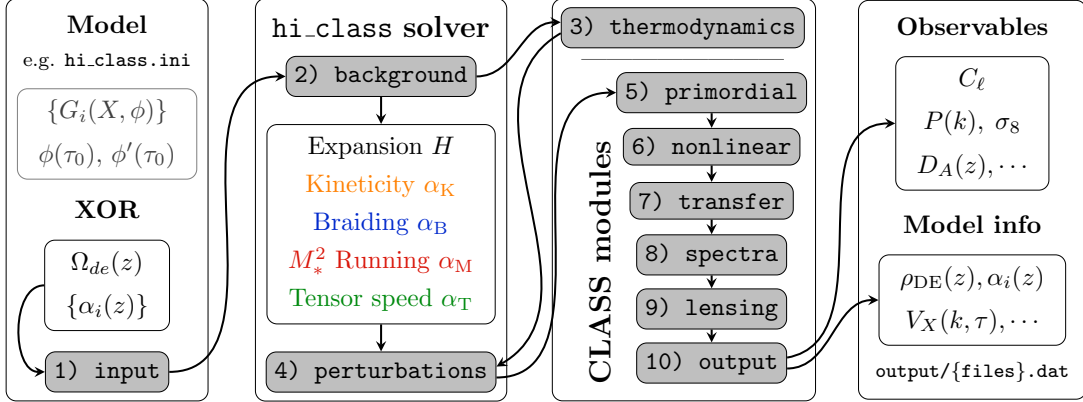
Model

e.g. hi_class.ini

$\{G_i(X,\phi)\}$

$\phi(\tau_0)$, $\phi'(\tau_0)$

XOR

$\Omega_{de}(z)$

$\{\alpha_i(z)\}$

1) input

hi_class solver

2) background

Expansion $H$

Kineticity $\alpha_{\mathrm{K}}$

Braiding $\alpha_{\mathrm{B}}$

$M_*^2$ Running $\alpha_{\mathrm{M}}$

Tensor speed $\alpha_{\mathrm{T}}$

4) perturbations

3) thermodynamics

CLASS modules

5) primordial

6) nonlinear

7) transfer

8) spectra

9) lensing

10) output

Observables

$C_\ell$

$P(k)$, $\sigma_8$

$D_A(z), \cdots$

Model info

$\rho_{\mathrm{DE}}(z), \alpha_i(z)$

$V_X(k,\tau), \cdots$

output/{files}.dat